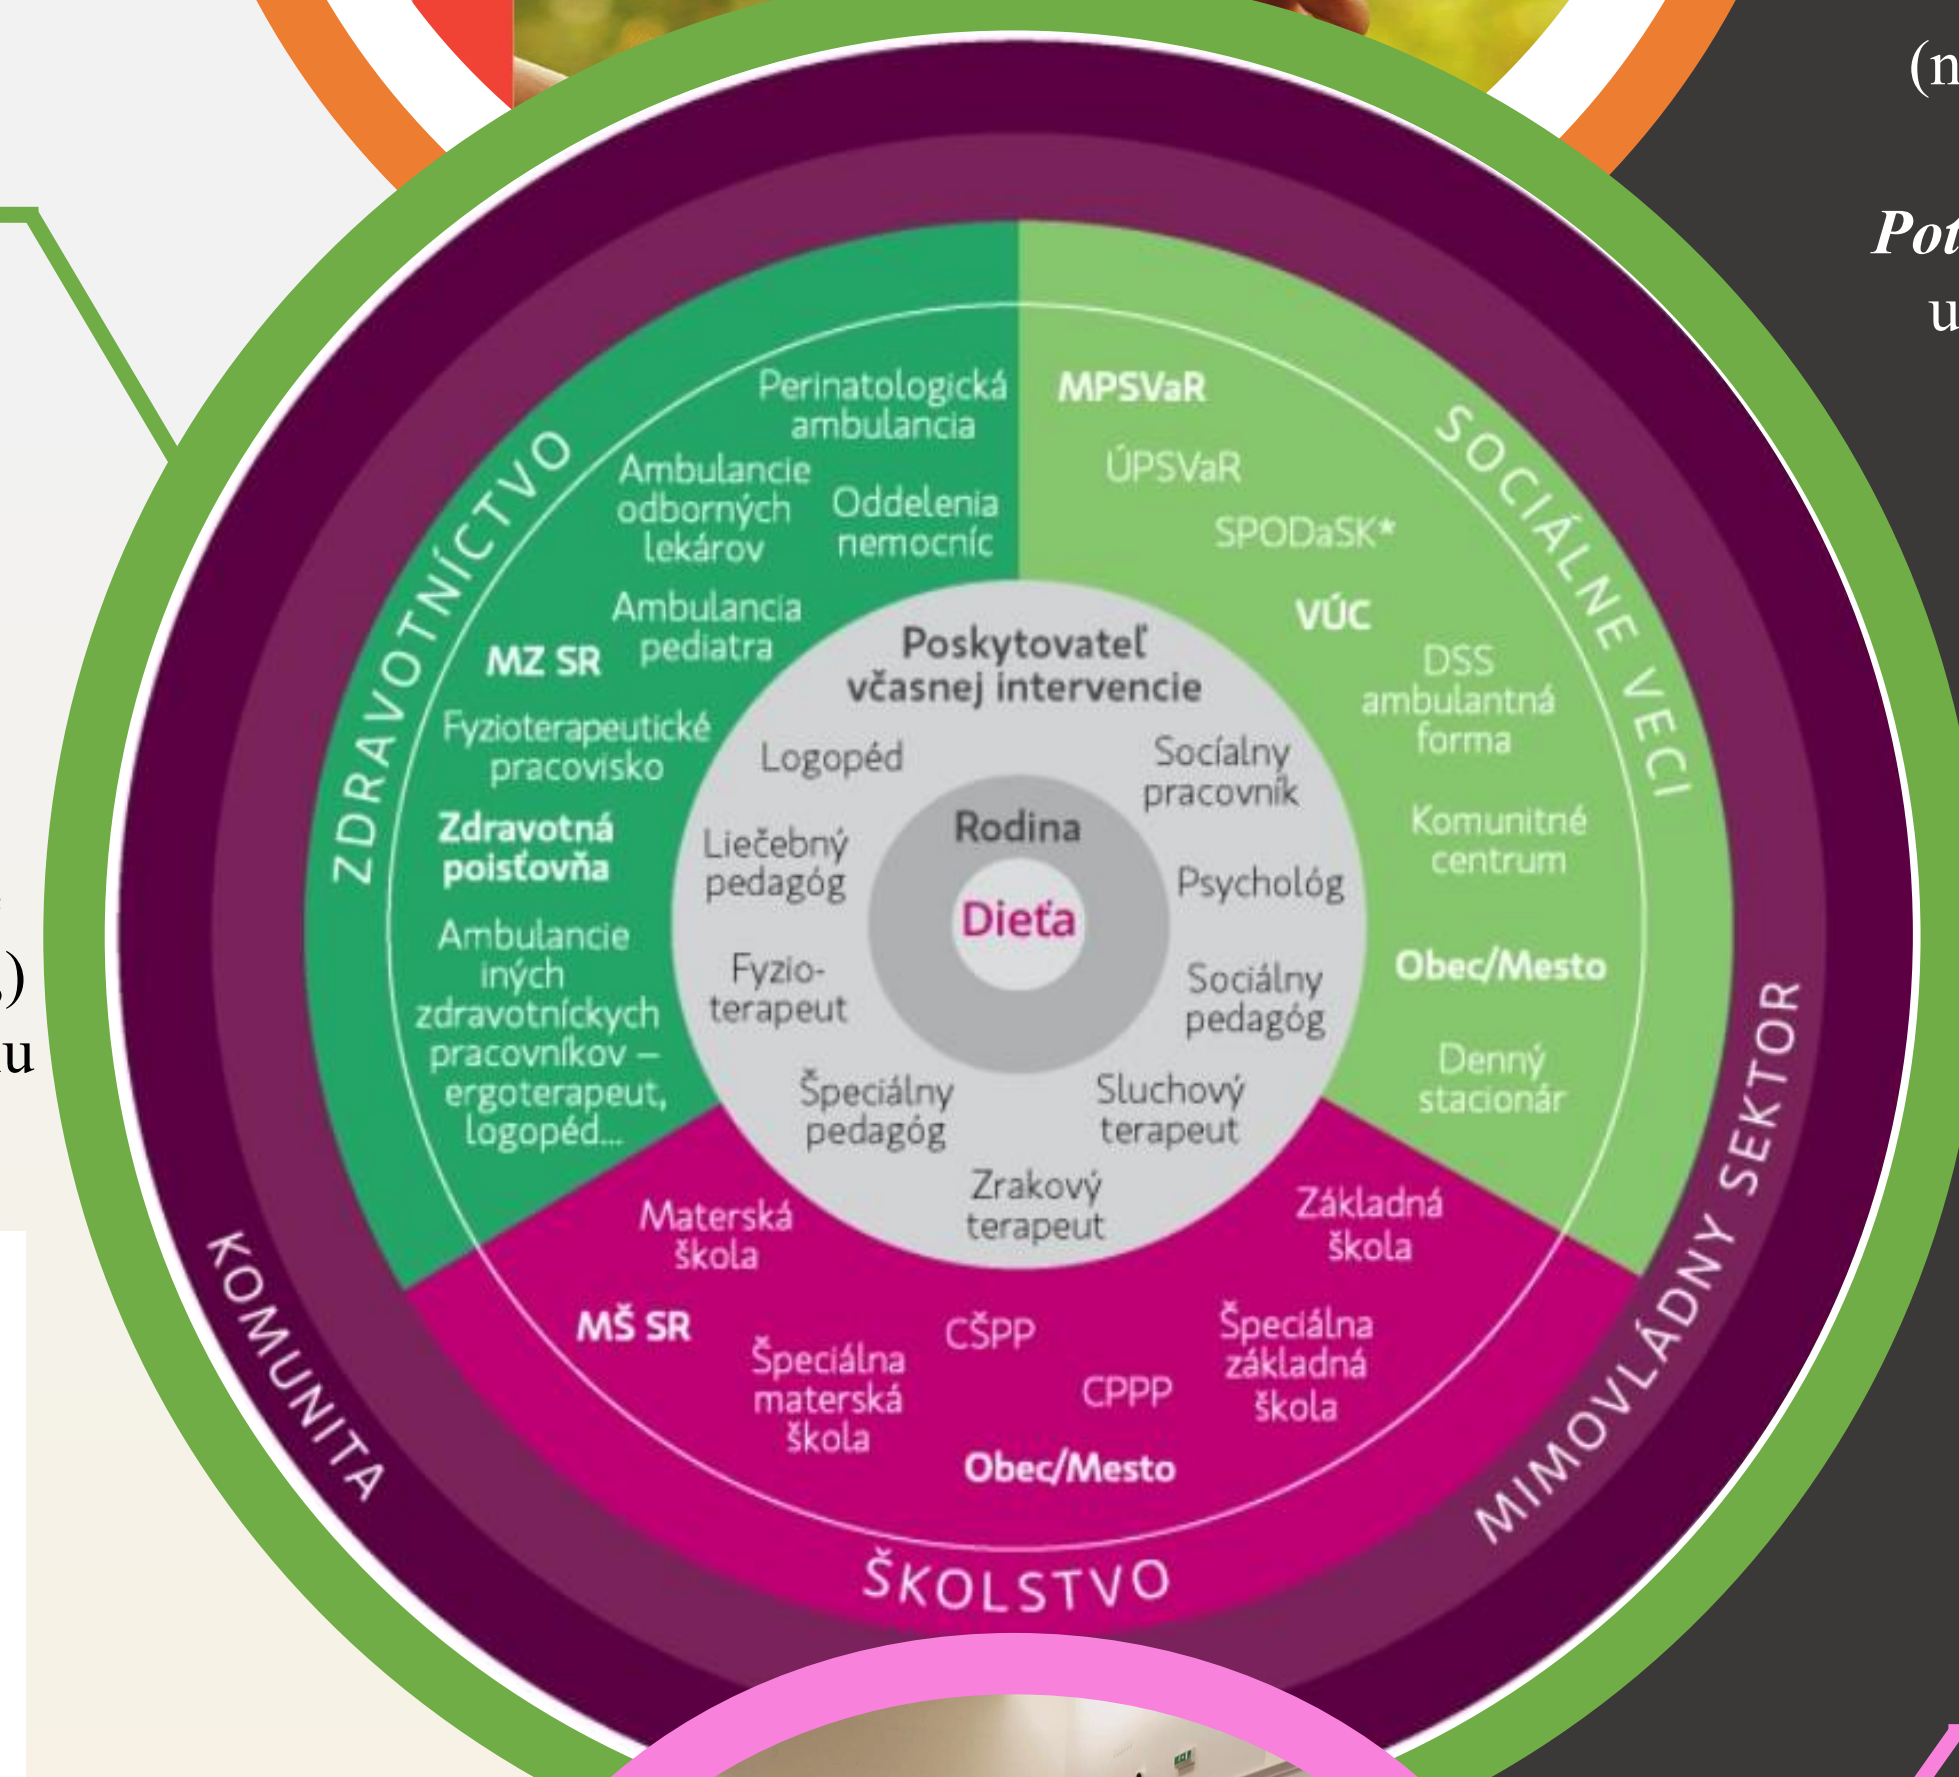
(n

Pot
u

,)
u

ZDRAVOTNÍCTVO

Perinatologická ambulancia

Ambulancie odborných lekárov

Oddelenia nemocníc

Ambulancia pediatra

MZ SR

Fyzioterapeutické pracovisko

Zdravotná poisťovňa

Ambulancie iných zdravotníckych pracovníkov – ergoterapeut, logopéd...

SOCIÁLNE VECI

MPSVaR

ÚPSVaR

SPODaSK*

VÚC

DSS ambulantná forma

Komunitné centrum

Obec/Mesto

Denný stacionár

Poskytovateľ včasnej intervencie

Logopéd

Sociálny pracovník

Liečebný pedagóg

Rodina

Dieťa

Psychológ

Fyzio-terapeut

Sociálny pedagóg

Špeciálny pedagóg

Sluchový terapeut

Zrakový terapeut

Materská škola

Základná škola

MŠ SR

Špeciálna materská škola

CŠPP

CPPP

Špeciálna základná škola

Obec/Mesto

ŠKOLSTVO

KOMUNITA

MIMOVLÁDNY SEKTOR